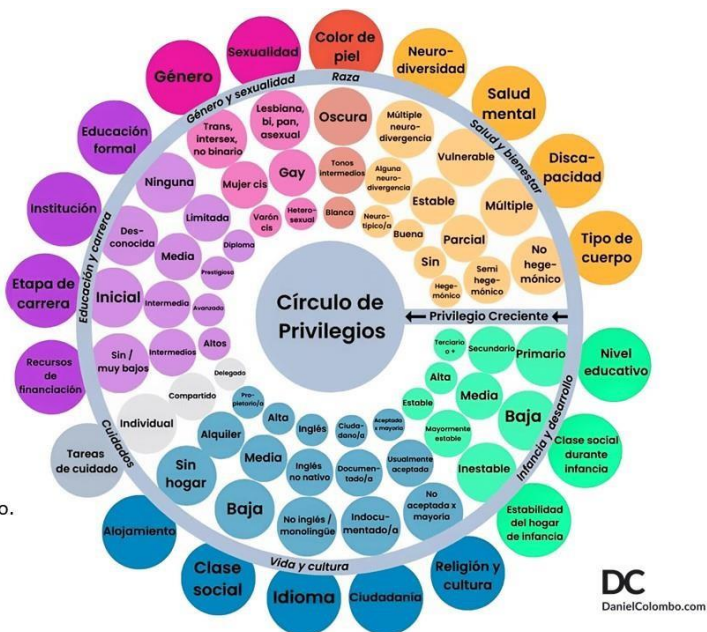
Círculo de Privilegios

← Privilegio Creciente ←

Género y sexualidad
Género
Sexualidad
Trans, intersex, no binario
Lesbiana, bi, pan, asexual
Gay
Mujer cis
Varón cis
Hetero-sexual

Raza
Color de piel
Oscura
Tonos intermedios
Blanca

Salud y bienestar
Neuro-diversidad
Salud mental
Discapacidad
Tipo de cuerpo
Múltiple neuro-divergencia
Alguna neuro-divergencia
Neuro-típico/a
Vulnerable
Estable
Buena
Múltiple
Parcial
Sin
No hege-mónico
Semi hege-mónico
Hege-mónico

Infancia y desarrollo
Nivel educativo
Clase social durante infancia
Estabilidad del hogar de infancia
Primario
Secundario
Terciario o +
Alta
Media
Baja
Estable
Mayormente estable
Inestable

Vida y cultura
Alojamiento
Clase social
Idioma
Ciudadanía
Religión y cultura
Sin hogar
Alquiler
Pro-pietario/a
Alta
Media
Baja
Inglés
Inglés no nativo
No inglés / monolingüe
Ciuda-dano/a
Documen-tado/a
Indocu-mentado/a
Aceptada x mayoría
Usualmente aceptada
No aceptada x mayoría

Cuidados
Tareas de cuidado
Individual
Compartido
Delegado

Educación y carrera
Educación formal
Institución
Etapa de carrera
Recursos de financiación
Ninguna
Des-conocida
Limitada
Media
Diploma
Prestigioso
Inicial
Intermedia
Avanzado
Altos
Intermedios
Sin / muy bajos

o.

DC
DanielColombo.com